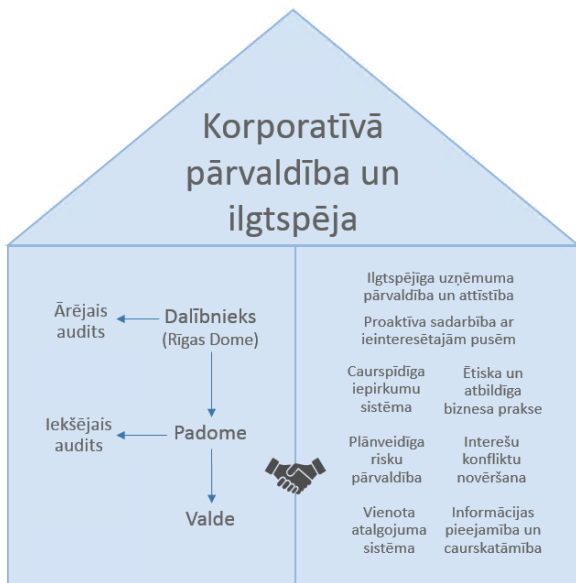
Korporatīvā pārvaldība un ilgtspēja

Ārējais audits

Dalībnieks (Rīgas Dome)

Iekšējais audits

Padome

Valde

Ilgtspējīga uzņēmuma pārvaldība un attīstība

Proaktīva sadarbība ar ieinteresētajām pusēm

Caurspīdīga iepirkumu sistēma

Ētiska un atbildīga biznesa prakse

Plānveidīga risku pārvaldība

Interešu konfliktu novēršana

Vienota atalgojuma sistēma

Informācijas pieejamība un caurskatāmība